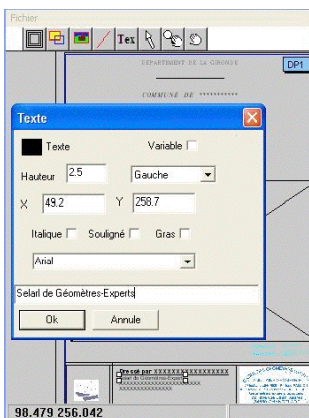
Fichier

Tex

DEPARTEMENT DE LA GIRONDE

DP1

COMMUNE DE **********

Texte

Texte

Variable

Hauteur 2.5

Gauche

X 49.2

Y 258.7

Italique

Souligné

Gras

Arial

Selarl de Géomètres-Experts

Ok

Annule

Dressé par XXXXXXXXXXXXXXXX

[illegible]

98.479 256.042